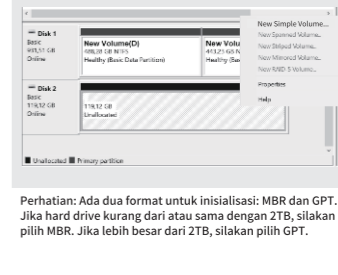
Disk 1
Basic
931,51 GB
Online

New Volume(D)
488,28 GB NTFS
Healthy (Basic Data Partition)

New Volume
443,23 GB N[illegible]
Healthy (Ba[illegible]

New Simple Volume...
New Spanned Volume...
New Striped Volume...
New Mirrored Volume...
New RAID-5 Volume...
Properties
Help

Disk 2
Basic
119,32 GB
Online

119,32 GB
Unallocated

Unallocated
Primary partition

Perhatian: Ada dua format untuk inisialisasi: MBR dan GPT. Jika hard drive kurang dari atau sama dengan 2TB, silakan pilih MBR. Jika lebih besar dari 2TB, silakan pilih GPT.